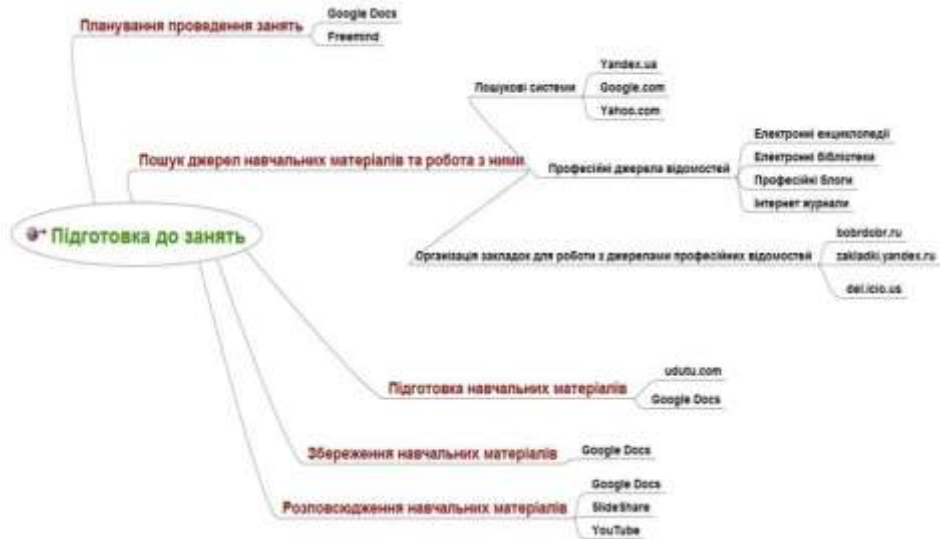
Підготовка до занять

Планування проведення занять
Google Docs
Freemind

Пошук джерел навчальних матеріалів та робота з ними
Пошукові системи
Yandex.ua
Google.com
Yahoo.com
Професійні джерела відомостей
Електронні енциклопедії
Електронні бібліотеки
Професійні блоги
Інтернет журнали
Організація закладок для роботи з джерелами професійних відомостей
bobrdobr.ru
zakladki.yandex.ru
del.icio.us

Підготовка навчальних матеріалів
udutu.com
Google Docs

Збереження навчальних матеріалів
Google Docs

Розповсюдження навчальних матеріалів
Google Docs
SlideShare
YouTube